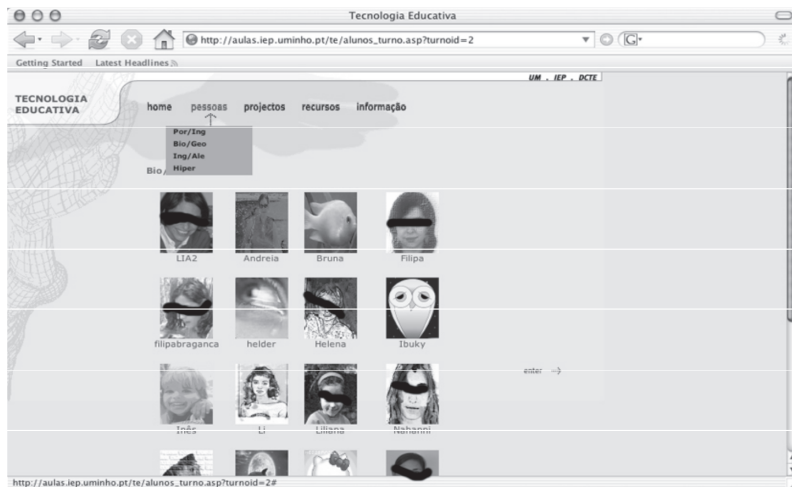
Tecnologia Educativa

http://aulas.iep.uminho.pt/te/alunos_turno.asp?turnoid=2

Getting Started Latest Headlines

UM . IEP . DCTE

TECNOLOGIA EDUCATIVA

home pessoas projectos recursos informação

Por/Ing
Bio/Geo
Ing/Ale
Hiper

Bio

LIA2 Andreia Bruna Filipa

filipabraganca helder Helena Ibuky

enter

Inês Li Liliana Nahanni

http://aulas.iep.uminho.pt/te/alunos_turno.asp?turnoid=2#